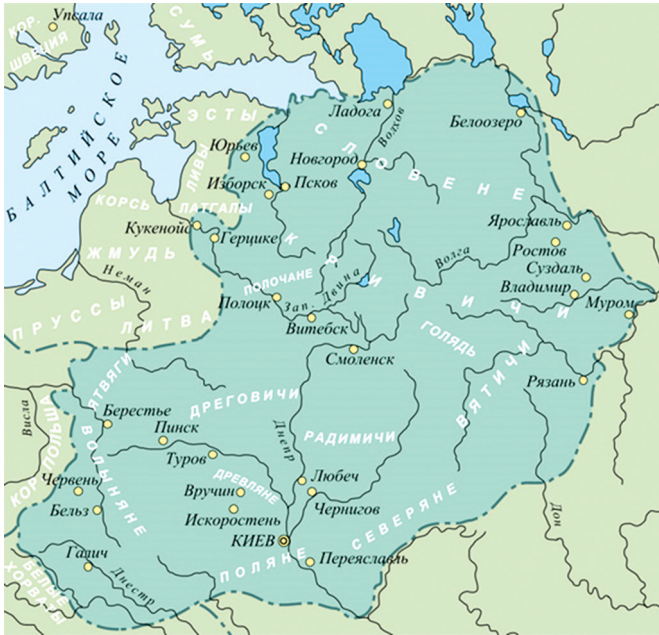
Упсала
КОР. ШВЕЦИЯ
СУМЬ
БАЛТИЙСКОЕ МОРЕ
ЭСТЫ
Ладога
Волхов
Белоозеро
Юрьев
ЛИВЫ
Новгород
СЛОВЕНЕ
Изборск
Псков
КОРСЬ
ЛАТГАЛЫ
Кукенойс
Герцике
КРИВИЧИ
Ярославль
Ростов
Волга
Суздаль
ЖМУДЬ
Неман
ПОЛОЧАНЕ
Зап. Двина
Владимир
Муром
ПРУССЫ
ЛИТВА
Полоцк
Витебск
ГОЛЯДЬ
Смоленск
ЯТВЯГИ
Рязань
Висла
Берестье
ДРЕГОВИЧИ
ВЯТИЧИ
Пинск
РАДИМИЧИ
КОР. ПОЛЬША
ВОЛЫНЯНЕ
Днепр
Туров
ДРЕВЛЯНЕ
Любеч
Червень
Вручий
Чернигов
Бельз
Искоростень
СЕВЕРЯНЕ
Дон
КИЕВ
Переяславль
ПОЛЯНЕ
Галич
Днестр
БЕЛЫЕ ХОРВАТЫ